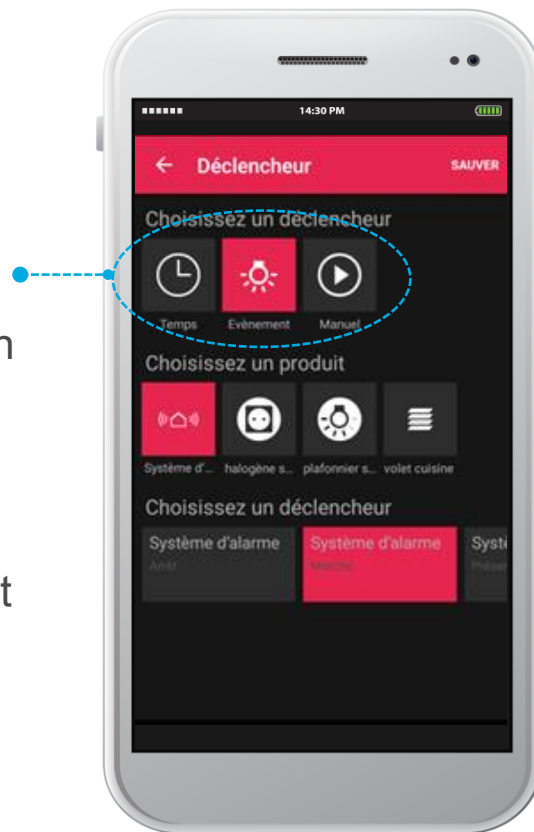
n

t

14:30 PM

← Déclencheur SAUVER

Choisissez un déclencheur

Temps Evènement Manuel

Choisissez un produit

Système d'... halogène s... plafonnier s... volet cuisine

Choisissez un déclencheur

Système d'alarme
Arrêt

Système d'alarme
Marche

Syst
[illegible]